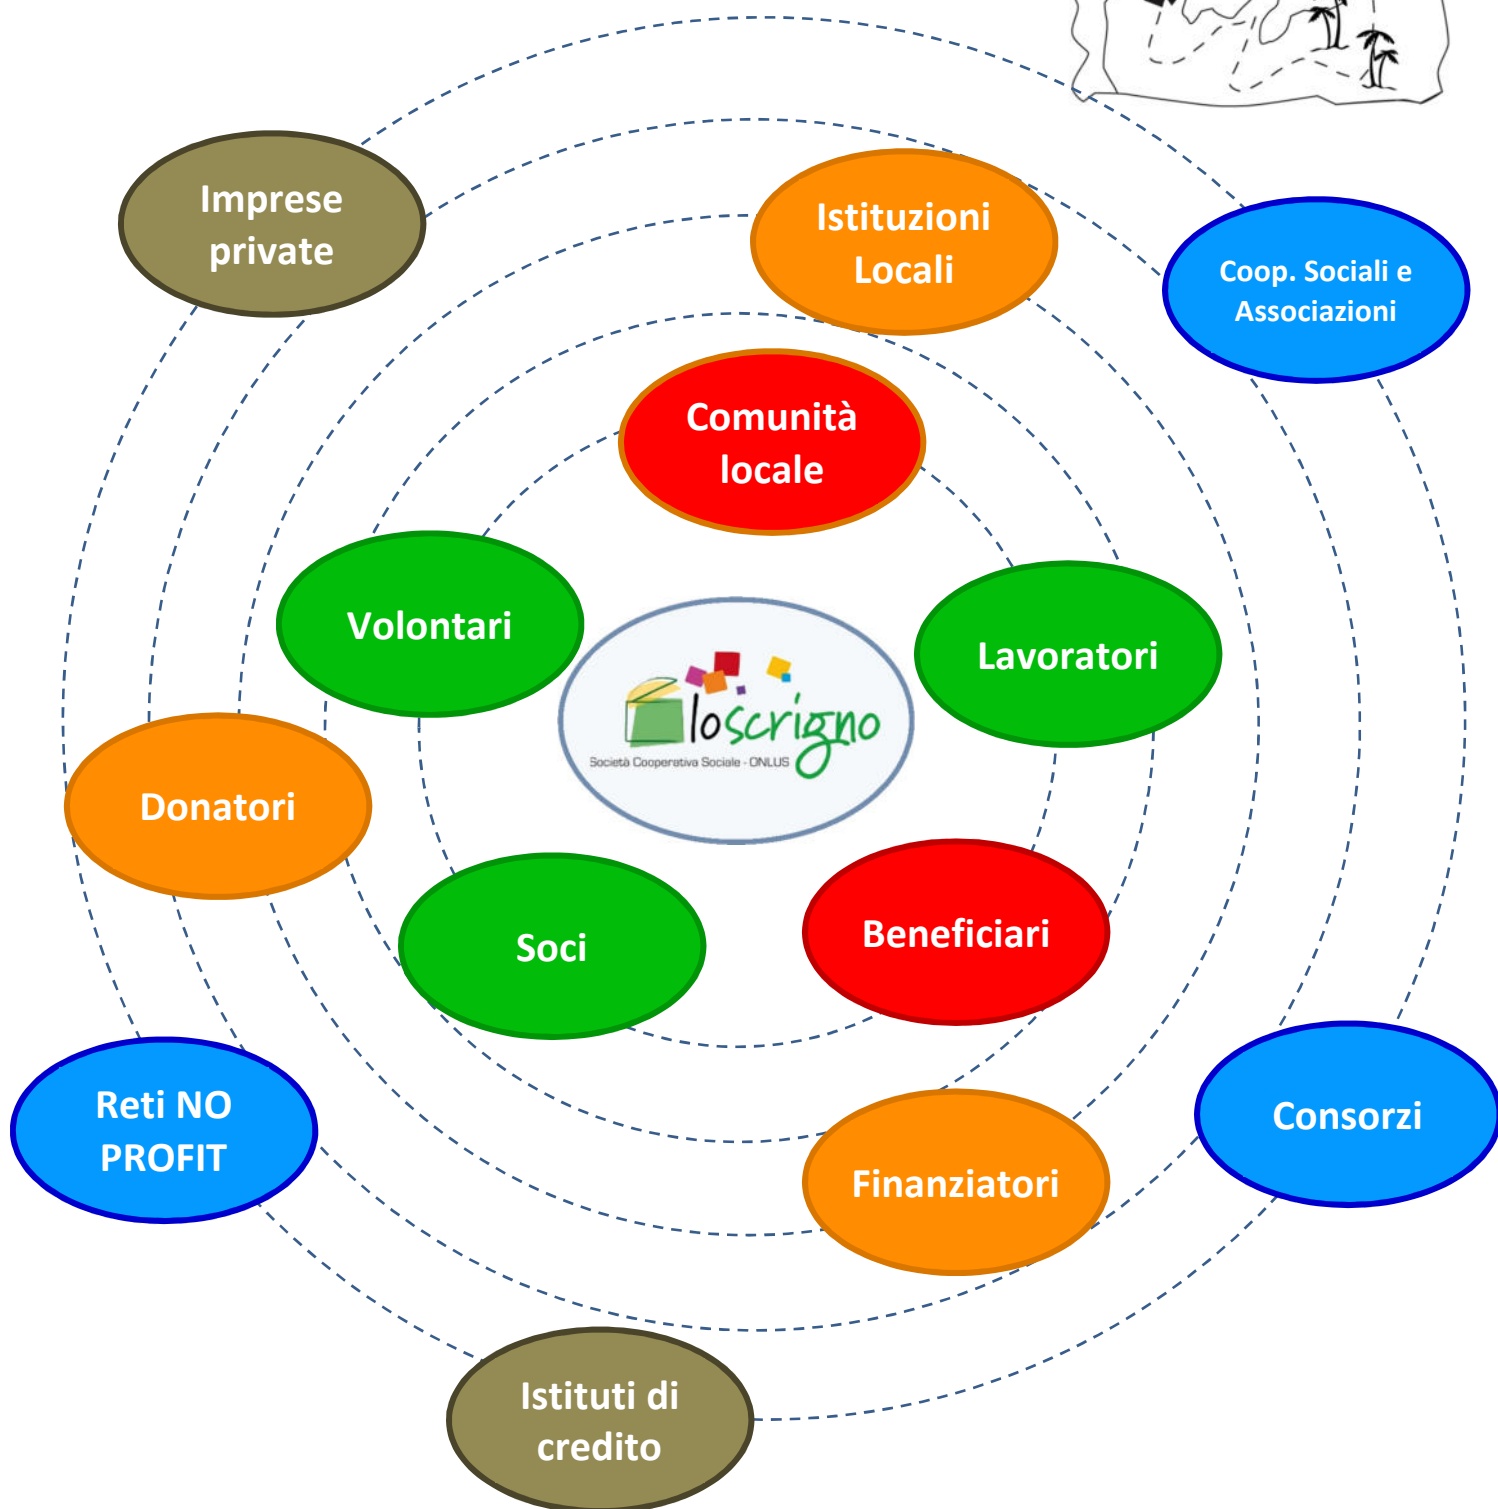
Imprese private

Istituzioni Locali

Coop. Sociali e Associazioni

Comunità locale

Volontari

loscrigno
Società Cooperativa Sociale - ONLUS

Lavoratori

Donatori

Soci

Beneficiari

Reti NO PROFIT

Consorzi

Finanziatori

Istituti di credito